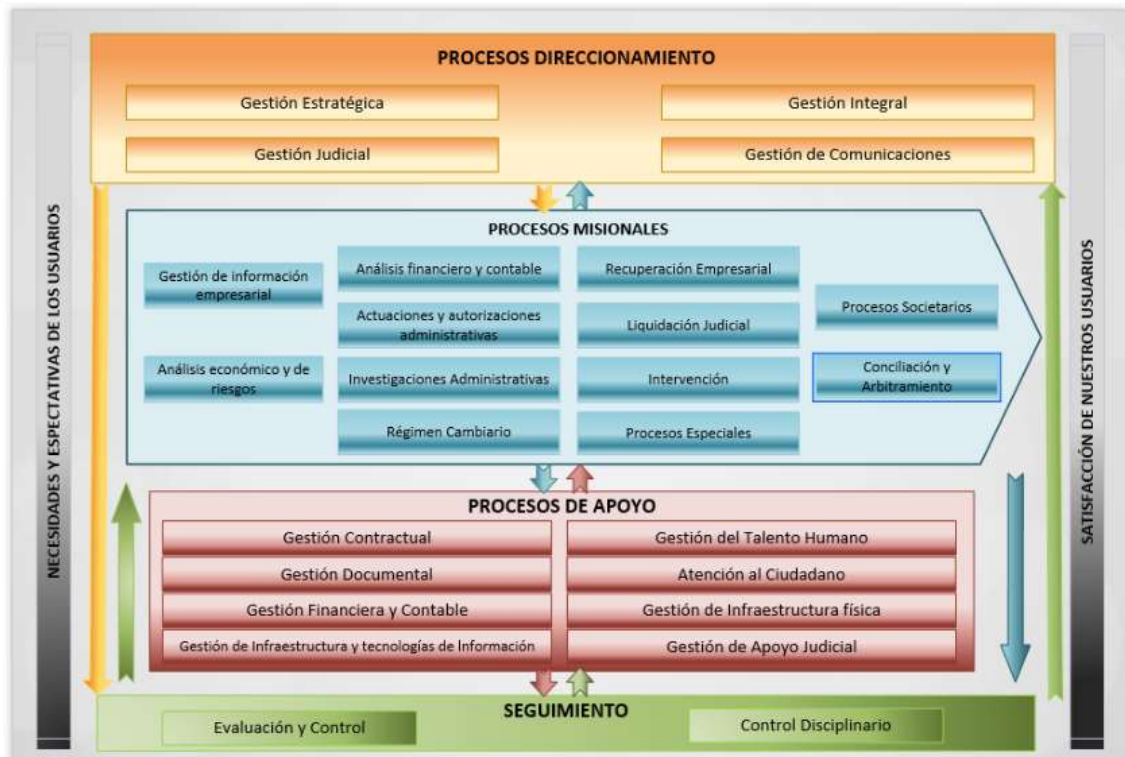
NECESIDADES Y ESPECTATIVAS DE LOS USUARIOS

PROCESOS DIRECCIONAMIENTO

Gestión Estratégica

Gestión Integral

Gestión Judicial

Gestión de Comunicaciones

PROCESOS MISIONALES

Gestión de información empresarial

Análisis económico y de riesgos

Análisis financiero y contable

Actuaciones y autorizaciones administrativas

Investigaciones Administrativas

Régimen Cambiario

Recuperación Empresarial

Liquidación Judicial

Intervención

Procesos Especiales

Procesos Societarios

Conciliación y Arbitramiento

PROCESOS DE APOYO

Gestión Contractual

Gestión del Talento Humano

Gestión Documental

Atención al Ciudadano

Gestión Financiera y Contable

Gestión de Infraestructura física

Gestión de Infraestructura y tecnologías de Información

Gestión de Apoyo Judicial

SEGUIMIENTO

Evaluación y Control

Control Disciplinario

SATISFACCIÓN DE NUESTROS USUARIOS